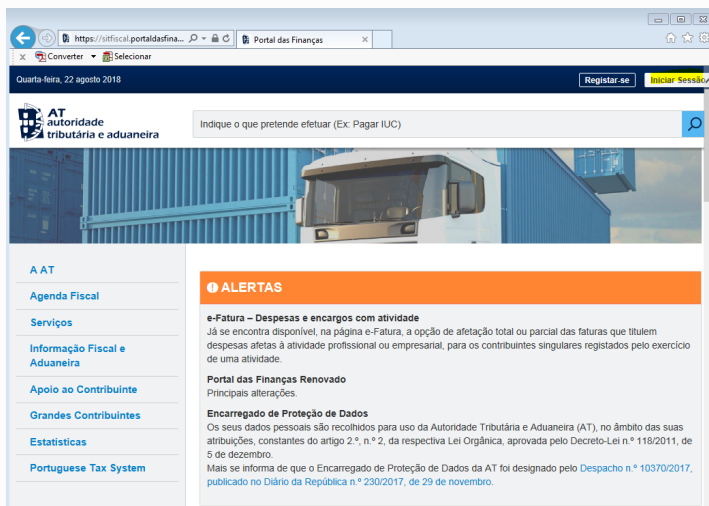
https://sitfiscal.portaldasfina...

Portal das Finanças

Converter
Selecionar

Quarta-feira, 22 agosto 2018

Registar-se

Iniciar Sessão

AT autoridade tributária e aduaneira

Indique o que pretende efetuar (Ex: Pagar IUC)

A AT

Agenda Fiscal

Serviços

Informação Fiscal e Aduaneira

Apoio ao Contribuinte

Grandes Contribuintes

Estatísticas

Portuguese Tax System

ALERTAS

e-Fatura – Despesas e encargos com atividade
Já se encontra disponível, na página e-Fatura, a opção de afetação total ou parcial das faturas que titulem despesas afetas à atividade profissional ou empresarial, para os contribuintes singulares registados pelo exercício de uma atividade.

Portal das Finanças Renovado
Principais alterações.

Encarregado de Proteção de Dados
Os seus dados pessoais são recolhidos para uso da Autoridade Tributária e Aduaneira (AT), no âmbito das suas atribuições, constantes do artigo 2.º, n.º 2, da respectiva Lei Orgânica, aprovada pelo Decreto-Lei n.º 118/2011, de 5 de dezembro.
Mais se informa de que o Encarregado de Proteção de Dados da AT foi designado pelo Despacho n.º 10370/2017, publicado no Diário da República n.º 230/2017, de 29 de novembro.